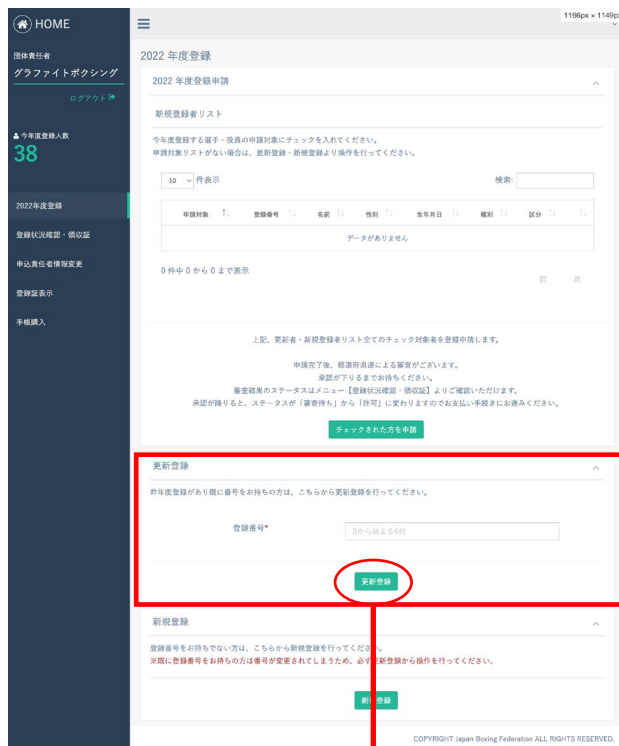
HOME

1166px × 1149px

団体責任者
グラファイトボクシング
ログアウト

今年度登録人数
38

2022年度登録
登録状況確認・領収証
申込責任者情報変更
登録証表示
手帳購入

2022 年度登録

2022 年度登録申請

新規登録者リスト

今年度登録する選手・役員の申請対象にチェックを入れてください。
申請対象リストがない場合は、更新登録、新規登録より操作を行ってください。

10 件表示
検索:

| 申請対象 | 登録番号 | 名前 | 性別 | 生年月日 | 種別 | 区分 |
|---|---|---|---|---|---|---|
| データがありません | | | | | | |

0 件中 0 から 0 まで表示
前 次

上記、更新者・新規登録者リスト全てのチェック対象者を登録申請します。

申請完了後、都道府県連による審査がございます。
承認が下りるまでお待ちください。
審査結果のステータスはメニュー【登録状況確認・領収証】よりご確認いただけます。
承認が降りると、ステータスが「審査待ち」から「許可」に変わりますのでお支払い手続きにお進みください。

チェックされた方を申請

更新登録

昨年度登録があり既に番号をお持ちの方は、こちらから更新登録を行ってください。

登録番号*
8から始まる6桁

更新登録

新規登録

登録番号をお持ちでない方は、こちらから新規登録を行ってください。
※既に登録番号をお持ちの方は番号が変更されてしまうため、必ず更新登録から操作を行ってください。

新規登録

COPYRIGHT Japan Boxing Federation ALL RIGHTS RESERVED.